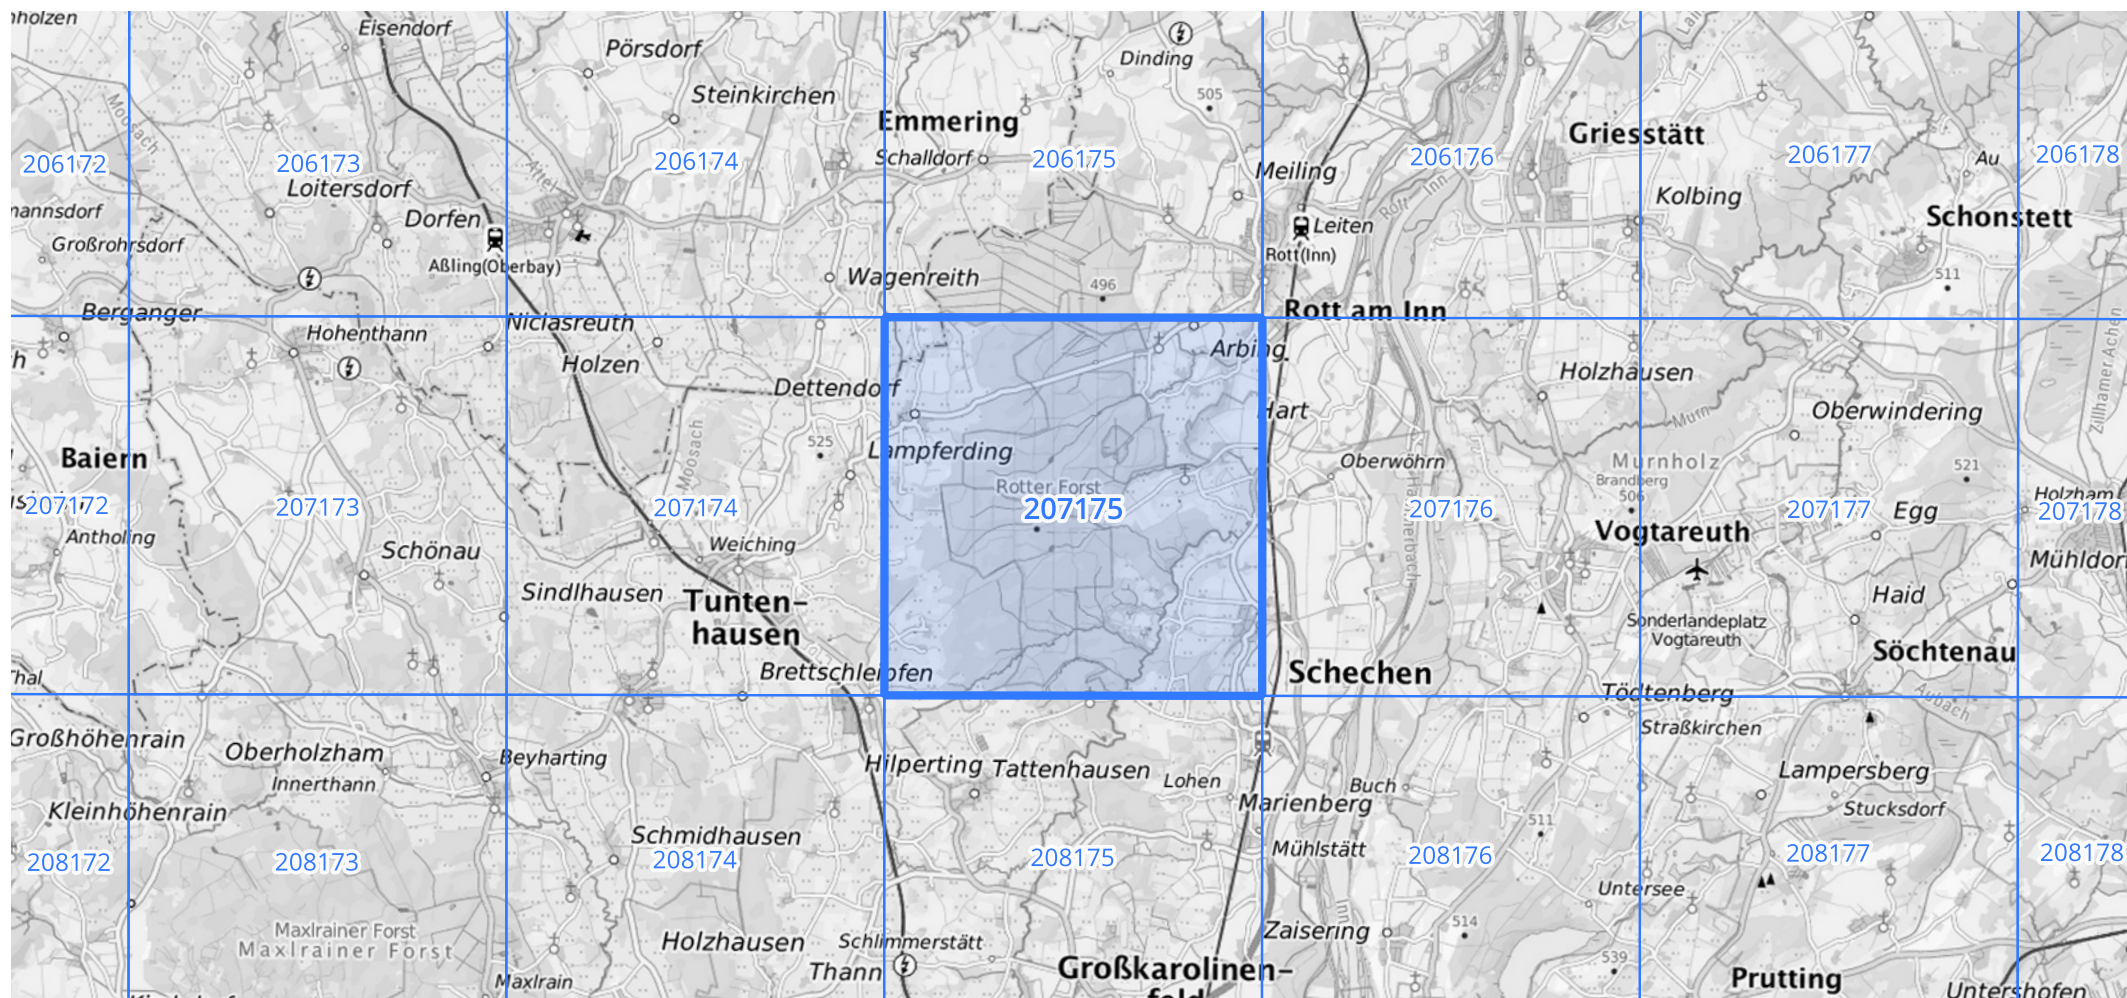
holzen
Eisendorf
Pörsdorf
Steinkirchen
Emmering
Dinding
505
Griesstätt
206172
206173
Loitersdorf
206174
Schalldorf
206175
Meiling
206176
206177
Au
206178
Kolbing
Schonstett
annsdorf
Großrohrsdorf
Dorfen
Aßling(Oberbay)
Wagenreith
496
Leiten
Rott(Inn)
511
Berganger
Rott am Inn
Hohenthann
Niclasreuth
Holzen
Arbing
Holzhausen
Dettendorf
Hart
Oberwindering
Baiern
525
Lampferding
Oberwöhrn
Murnholz
Brandberg
506
521
Rotter Forst
207175
207172
207173
207174
207176
207177
Egg
Holzham
207178
Antholing
Weiching
Vogtareuth
Schönau
Mühldorf
Sindlhausen
Tuntenhausen
Haid
Sonderlandeplatz Vogtareuth
Söchtenau
Brettschleipfen
Schechen
thal
Tödtenberg
Straßkirchen
Großhöhenrain
Oberholzham
Innerthann
Beyharting
Hilperting
Tattenhausen
Lohen
Buch
Marienberg
Lampersberg
Stucksdorf
Kleinhöhenrain
Schmidhausen
511
Mühlstätt
208172
208173
208174
208175
208176
208177
208178
Untersee
Maxlrainer Forst
Maxlrainer Forst
Holzhausen
Schlimmerstätt
Zaisering
514
Thann
539
Maxlrain
Großkarolinen-feld
Prutting
Untershofen